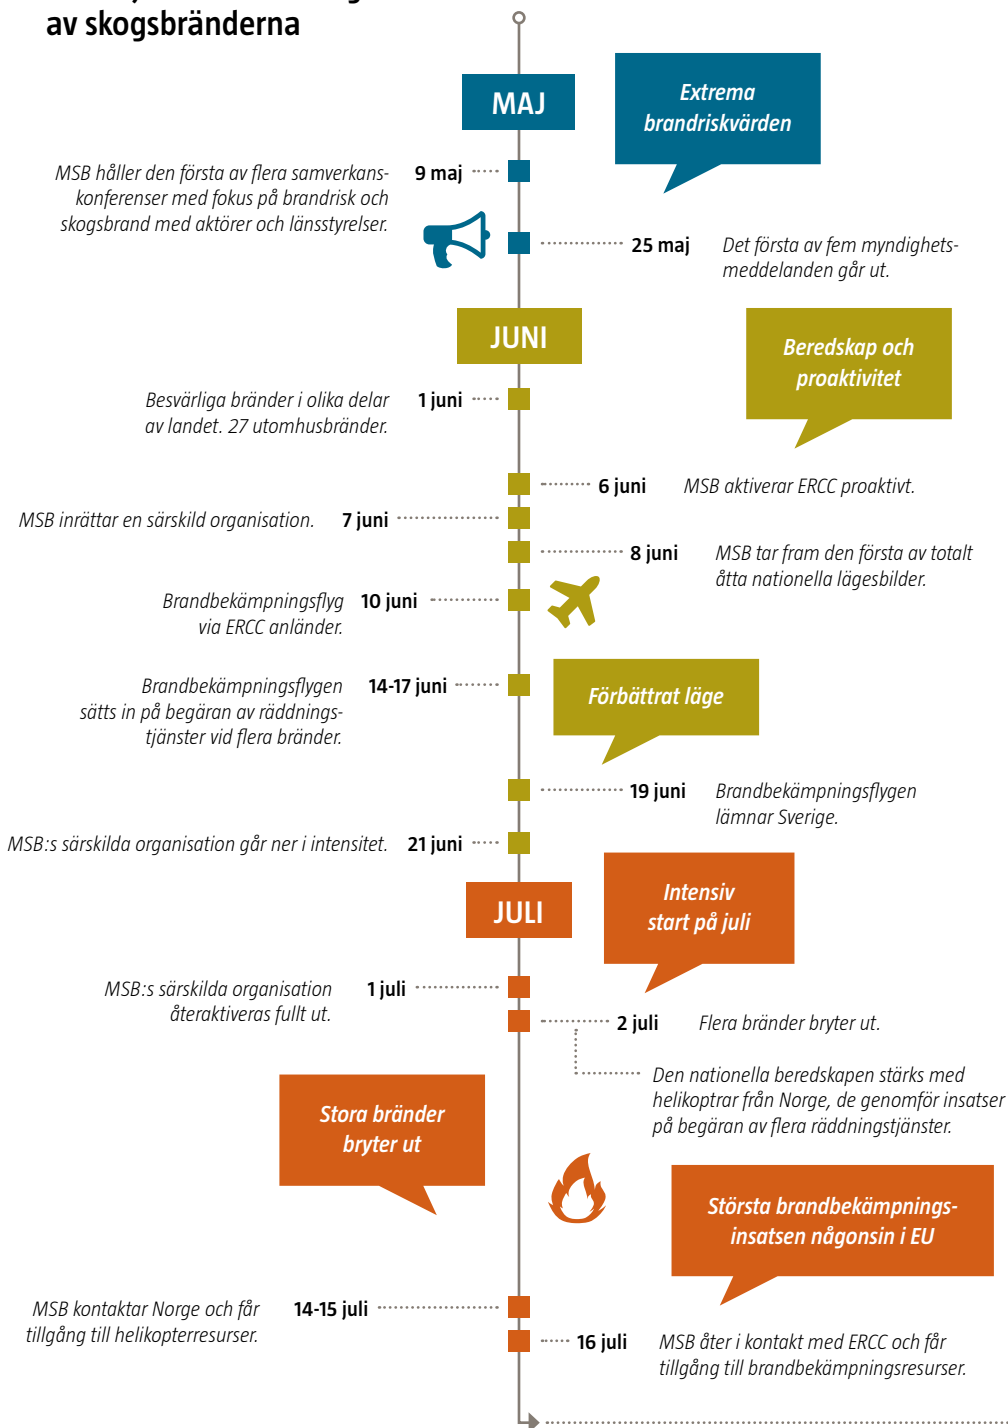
av skogsbränderna

MAJ

Extrema brandriskvärden

MSB håller den första av flera samverkanskonferenser med fokus på brandrisk och skogsbrand med aktörer och länsstyrelser. 9 maj

25 maj Det första av fem myndighetsmeddelanden går ut.

JUNI

Beredskap och proaktivitet

Besvärliga bränder i olika delar av landet. 27 utomhusbränder. 1 juni

6 juni MSB aktiverar ERCC proaktivt.

MSB inrättar en särskild organisation. 7 juni

8 juni MSB tar fram den första av totalt åtta nationella lägesbilder.

Brandbekämpningsflyg via ERCC anländer. 10 juni

Brandbekämpningsflygen sätts in på begäran av räddningstjänster vid flera bränder. 14-17 juni

Förbättrat läge

19 juni Brandbekämpningsflygen lämnar Sverige.

MSB:s särskilda organisation går ner i intensitet. 21 juni

JULI

Intensiv start på juli

MSB:s särskilda organisation återaktiveras fullt ut. 1 juli

2 juli Flera bränder bryter ut.

Den nationella beredskapen stärks med helikoptrar från Norge, de genomför insatser på begäran av flera räddningstjänster.

Stora bränder bryter ut

Största brandbekämpningsinsatsen någonsin i EU

MSB kontaktar Norge och får tillgång till helikopterresurser. 14-15 juli

16 juli MSB åter i kontakt med ERCC och får tillgång till brandbekämpningsresurser.